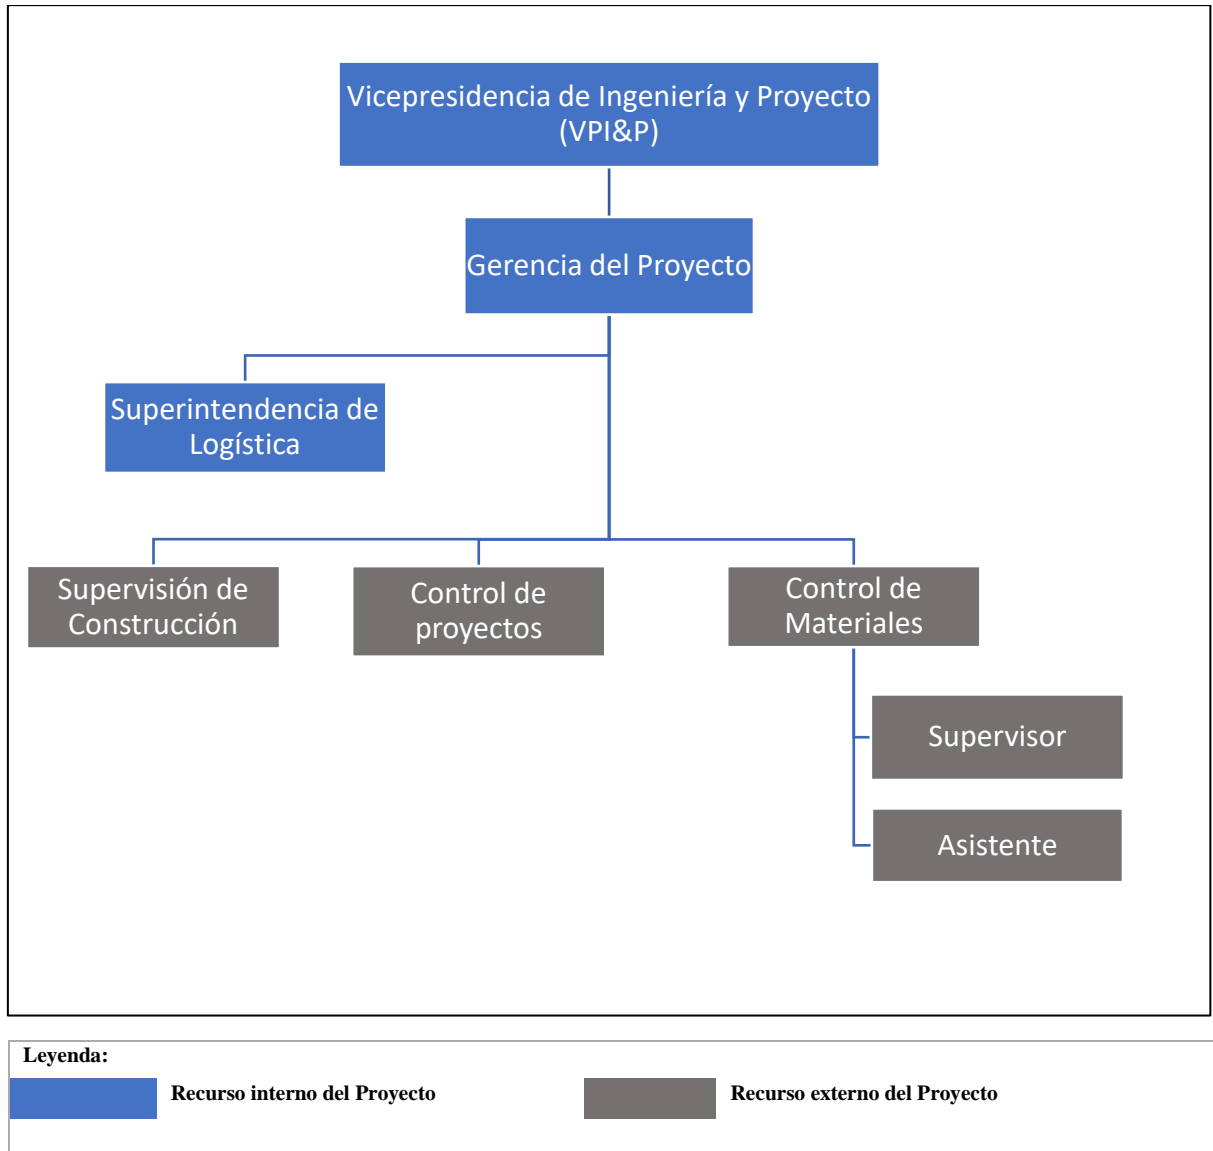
Vicepresidencia de Ingeniería y Proyecto (VPI&P)

Gerencia del Proyecto

Superintendencia de Logística

Supervisión de Construcción

Control de proyectos

Control de Materiales

Supervisor

Asistente

Leyenda:

Recurso interno del Proyecto

Recurso externo del Proyecto